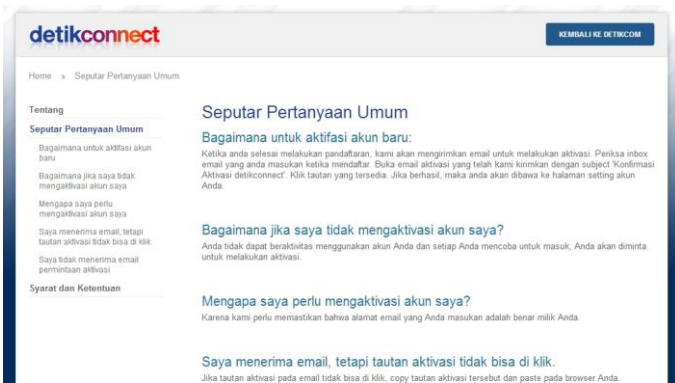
detikconnect

KEMBALI KE DETIKCOM

Home » Seputar Pertanyaan Umum

Tentang

Seputar Pertanyaan Umum

Bagaimana untuk aktifasi akun baru

Bagaimana jika saya tidak mengaktivasi akun saya

Mengapa saya perlu mengaktivasi akun saya

Saya menerima email, tetapi tautan aktivasi tidak bisa di klik

Saya tidak menerima email permintaan aktivasi

Syarat dan Ketentuan

Seputar Pertanyaan Umum

Bagaimana untuk aktifasi akun baru:

Ketika anda selesai melakukan pendaftaran, kami akan mengirimkan email untuk melakukan aktivasi. Periksa inbox email yang anda masukan ketika mendaftar. Buka email aktivasi yang telah kami kirimkan dengan subject 'Konfirmasi Aktivasi detikconnect'. Klik tautan yang tersedia. Jika berhasil, maka anda akan dibawa ke halaman setting akun Anda.

Bagaimana jika saya tidak mengaktivasi akun saya?

Anda tidak dapat beraktivitas menggunakan akun Anda dan setiap Anda mencoba untuk masuk, Anda akan diminta untuk melakukan aktivasi.

Mengapa saya perlu mengaktivasi akun saya?

Karena kami perlu memastikan bahwa alamat email yang Anda masukan adalah benar milik Anda.

Saya menerima email, tetapi tautan aktivasi tidak bisa di klik.

Jika tautan aktivasi pada email tidak bisa di klik, copy tautan aktivasi tersebut dan paste pada browser Anda.